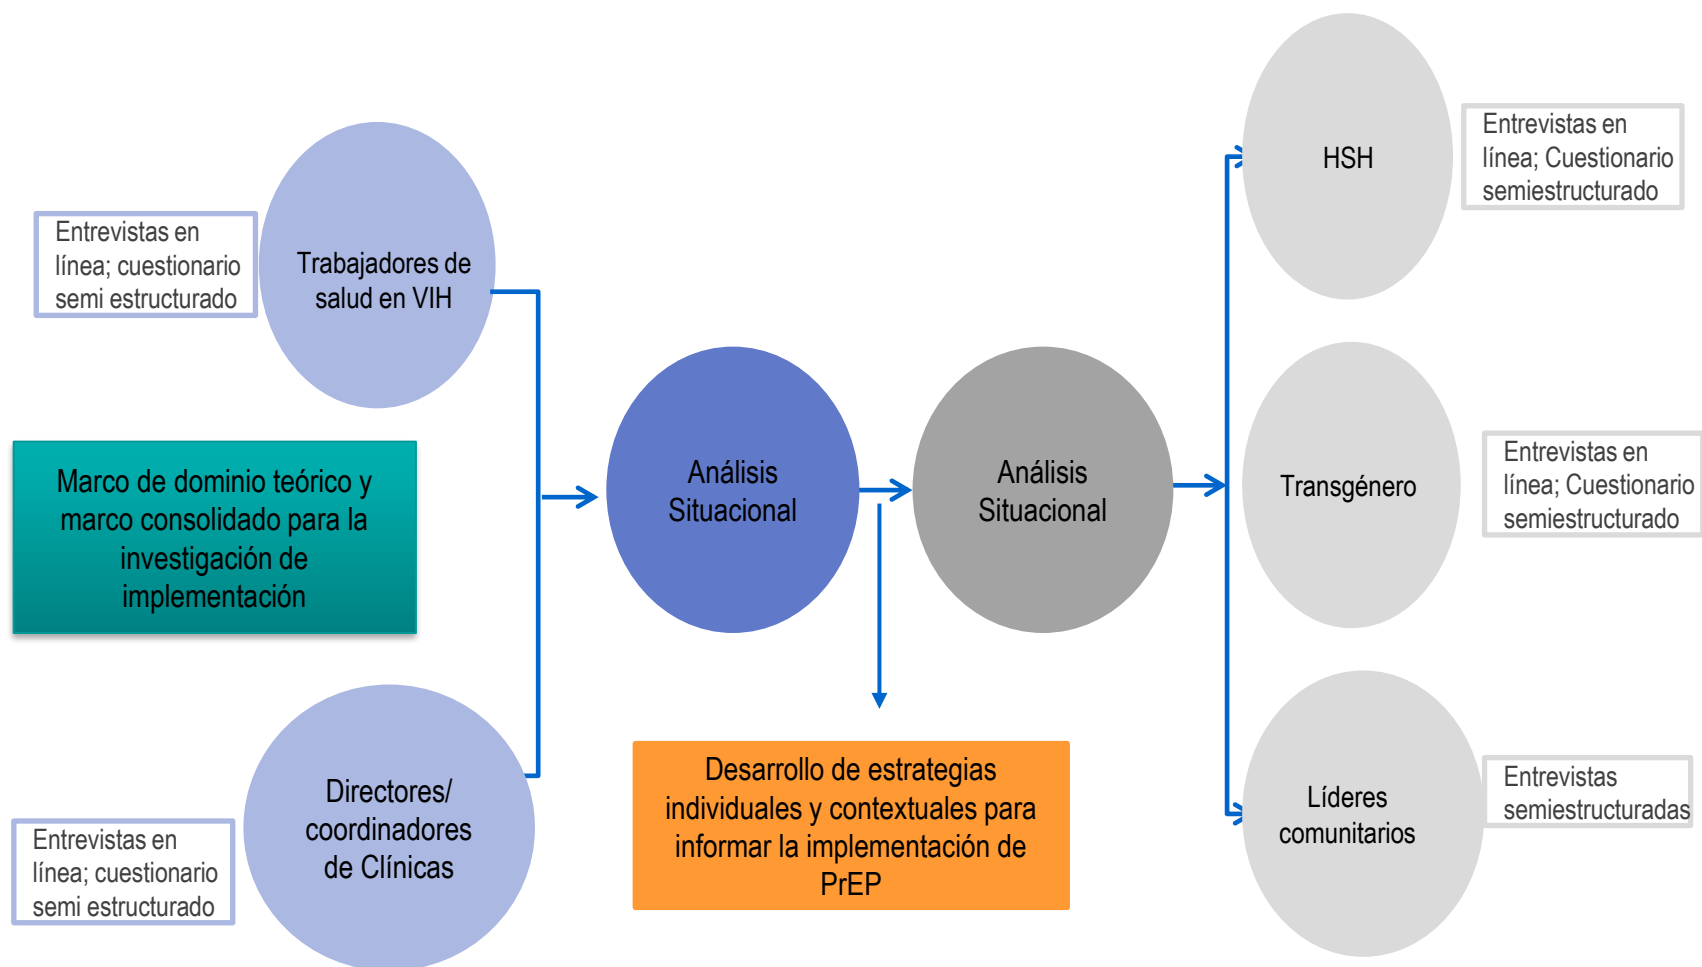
Entrevistas en línea; cuestionario semi estructurado

Trabajadores de salud en VIH

Marco de dominio teórico y marco consolidado para la investigación de implementación

Directores/ coordinadores de Clínicas

Entrevistas en línea; cuestionario semi estructurado

Análisis Situacional

Análisis Situacional

Desarrollo de estrategias individuales y contextuales para informar la implementación de PrEP

HSH

Entrevistas en línea; Cuestionario semiestructurado

Transgénero

Entrevistas en línea; Cuestionario semiestructurado

Líderes comunitarios

Entrevistas semiestructuradas